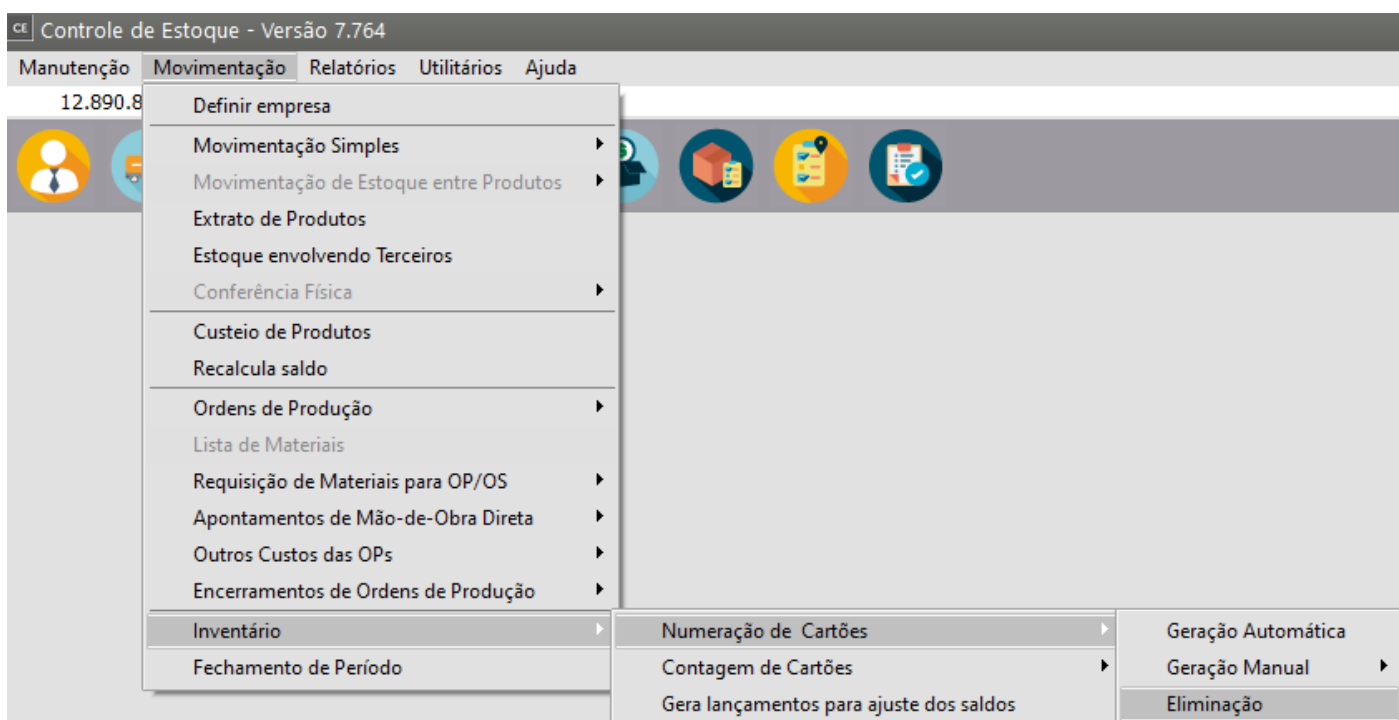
CE Controle de Estoque - Versão 7.764

Manutenção Movimentação Relatórios Utilitários Ajuda

12.890.8

Definir empresa
Movimentação Simples
Movimentação de Estoque entre Produtos
Extrato de Produtos
Estoque envolvendo Terceiros
Conferência Física
Custeio de Produtos
Recalcula saldo
Ordens de Produção
Lista de Materiais
Requisição de Materiais para OP/OS
Apontamentos de Mão-de-Obra Direta
Outros Custos das OPs
Encerramentos de Ordens de Produção
Inventário
Fechamento de Período

Numeração de Cartões
Contagem de Cartões
Gera lançamentos para ajuste dos saldos

Geração Automática
Geração Manual
Eliminação